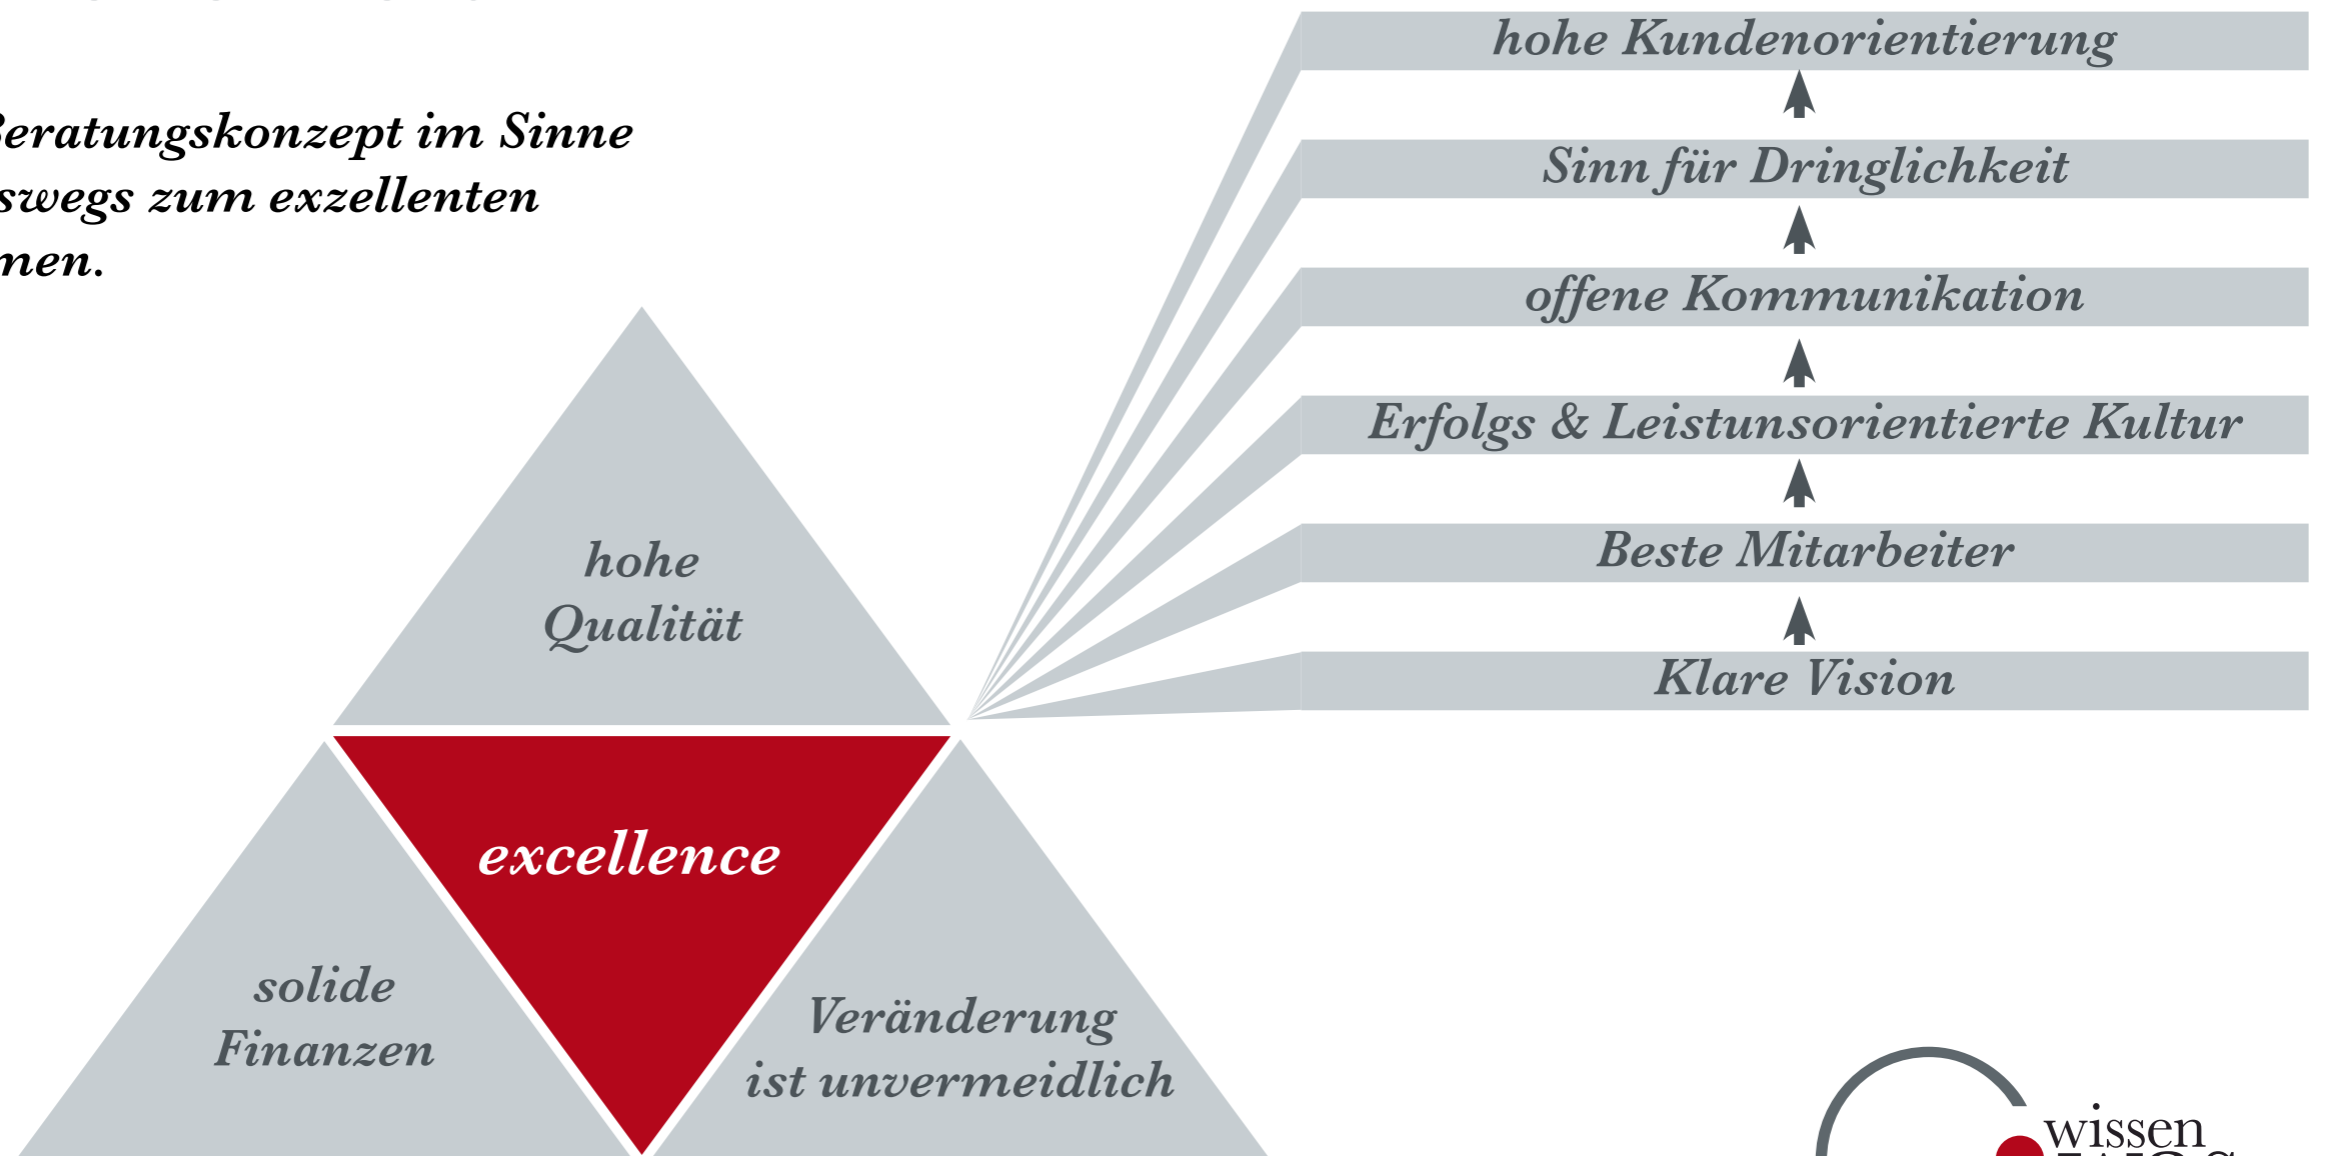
eratungskonzept im Sinne swegs zum exzellenten nen.

hohe Kundenorientierung

Sinn für Dringlichkeit

offene Kommunikation

Erfolgs & Leistunsorientierte Kultur

Beste Mitarbeiter

Klare Vision

hohe Qualität

excellence

solide Finanzen

Veränderung ist unvermeidlich

wissen